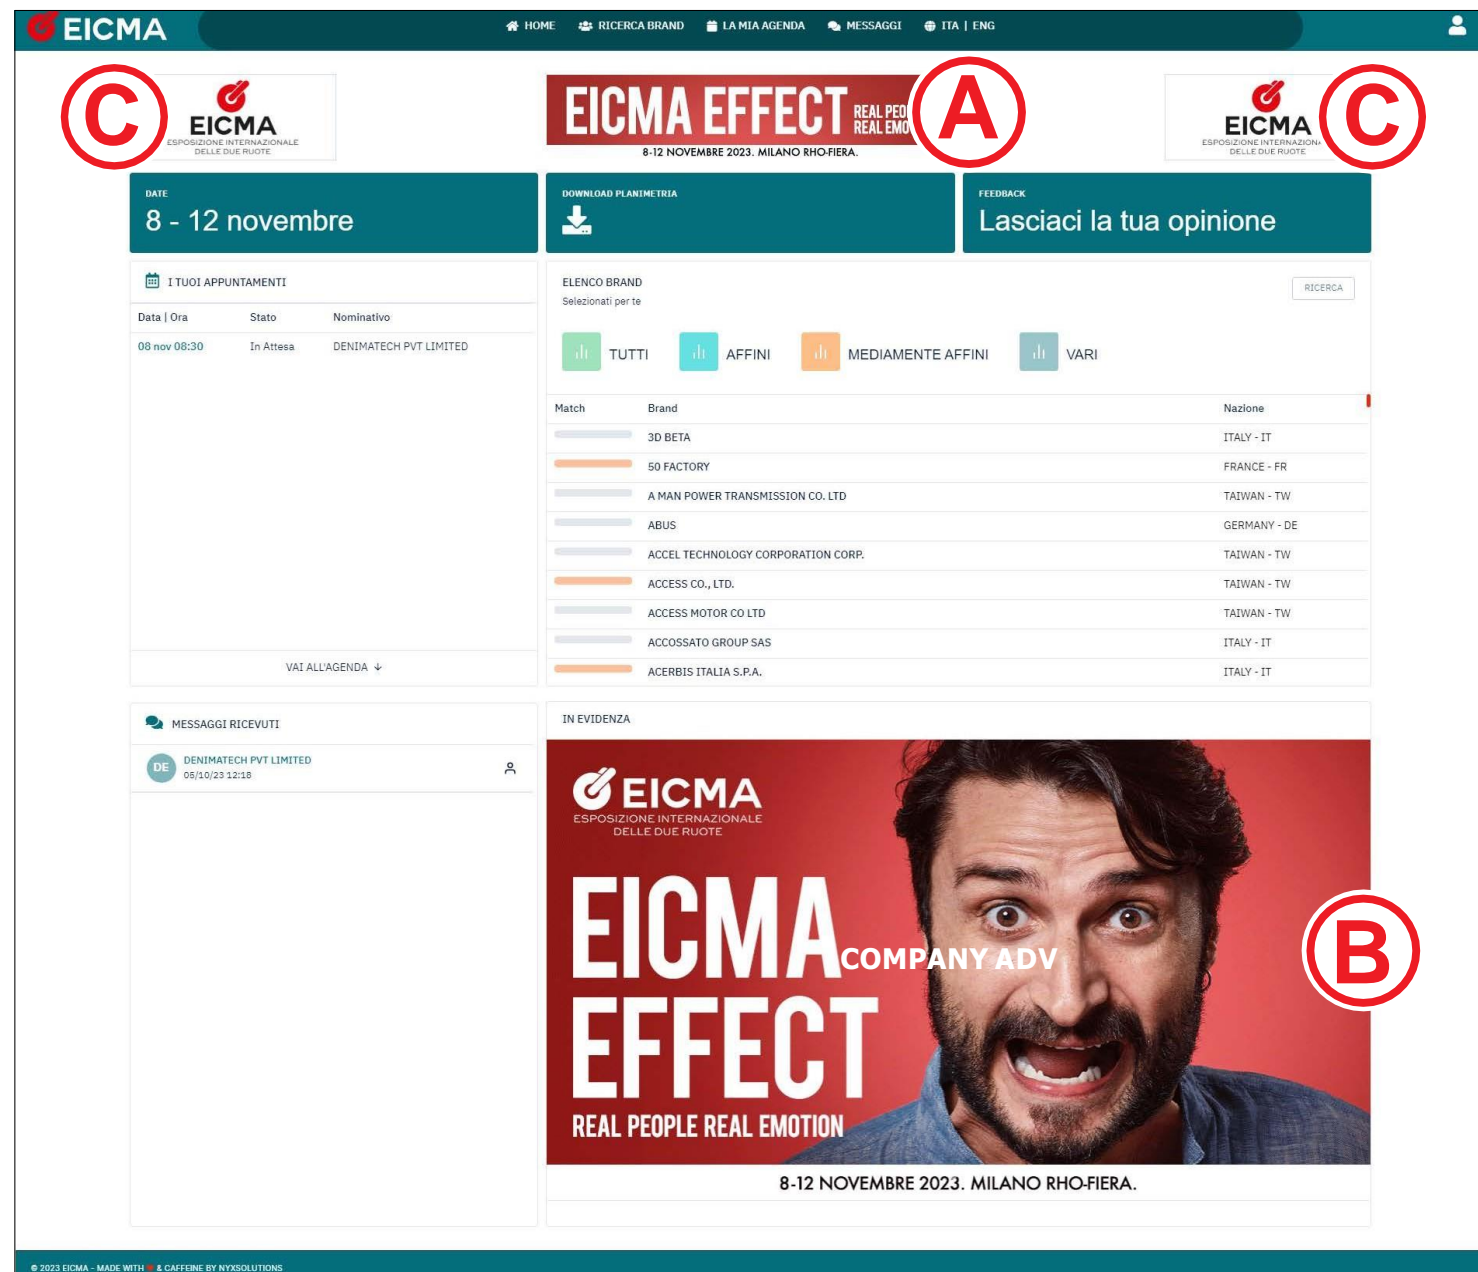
EICMA

HOME RICERCA BRAND LA MIA AGENDA MESSAGGI ITA | ENG

C

EICMA
ESPOSIZIONE INTERNAZIONALE DELLE DUE RUOTE

EICMA EFFECT REAL PEO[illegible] REAL EMO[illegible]
8-12 NOVEMBRE 2023. MILANO RHO-FIERA.

A

EICMA
ESPOSIZIONE INTERNAZIONA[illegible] DELLE DUE RUOTE

C

DATE
8 - 12 novembre

DOWNLOAD PLANIMETRIA

FEEDBACK
Lasciaci la tua opinione

I TUOI APPUNTAMENTI

| Data \| Ora | Stato | Nominativo |
|---|---|---|
| 08 nov 08:30 | In Attesa | DENIMATECH PVT LIMITED |

VAI ALL'AGENDA

ELENCO BRAND
Selezionati per te

RICERCA

TUTTI AFFINI MEDIAMENTE AFFINI VARI

| Match | Brand | Nazione |
|---|---|---|
| | 3D BETA | ITALY - IT |
| | 50 FACTORY | FRANCE - FR |
| | A MAN POWER TRANSMISSION CO. LTD | TAIWAN - TW |
| | ABUS | GERMANY - DE |
| | ACCEL TECHNOLOGY CORPORATION CORP. | TAIWAN - TW |
| | ACCESS CO., LTD. | TAIWAN - TW |
| | ACCESS MOTOR CO LTD | TAIWAN - TW |
| | ACCOSSATO GROUP SAS | ITALY - IT |
| | ACERBIS ITALIA S.P.A. | ITALY - IT |

MESSAGGI RICEVUTI

DE DENIMATECH PVT LIMITED
05/10/23 12:18

IN EVIDENZA

EICMA
ESPOSIZIONE INTERNAZIONALE DELLE DUE RUOTE

EICMA EFFECT
COMPANY ADV
REAL PEOPLE REAL EMOTION

B

8-12 NOVEMBRE 2023. MILANO RHO-FIERA.

© 2023 EICMA - MADE WITH & CAFFEINE BY NYXSOLUTIONS